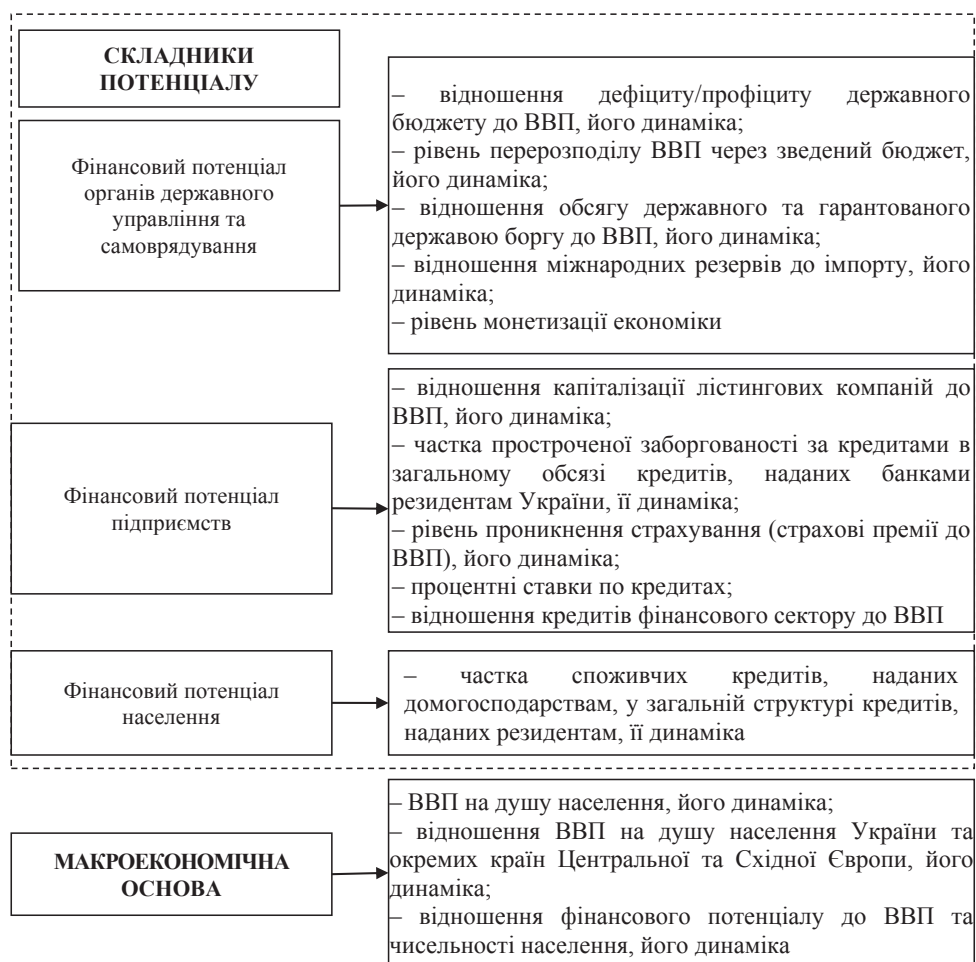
СКЛАДНИКИ ПОТЕНЦІАЛУ

Фінансовий потенціал органів державного управління та самоврядування

– відношення дефіциту/профіциту державного бюджету до ВВП, його динаміка;
– рівень перерозподілу ВВП через зведений бюджет, його динаміка;
– відношення обсягу державного та гарантованого державою боргу до ВВП, його динаміка;
– відношення міжнародних резервів до імпорту, його динаміка;
– рівень монетизації економіки

Фінансовий потенціал підприємств

– відношення капіталізації лістингових компаній до ВВП, його динаміка;
– частка простроченої заборгованості за кредитами в загальному обсязі кредитів, наданих банками резидентам України, її динаміка;
– рівень проникнення страхування (страхові премії до ВВП), його динаміка;
– процентні ставки по кредитах;
– відношення кредитів фінансового сектору до ВВП

Фінансовий потенціал населення

– частка споживчих кредитів, наданих домогосподарствам, у загальній структурі кредитів, наданих резидентам, її динаміка

МАКРОЕКОНОМІЧНА ОСНОВА

– ВВП на душу населення, його динаміка;
– відношення ВВП на душу населення України та окремих країн Центральної та Східної Європи, його динаміка;
– відношення фінансового потенціалу до ВВП та чисельності населення, його динаміка